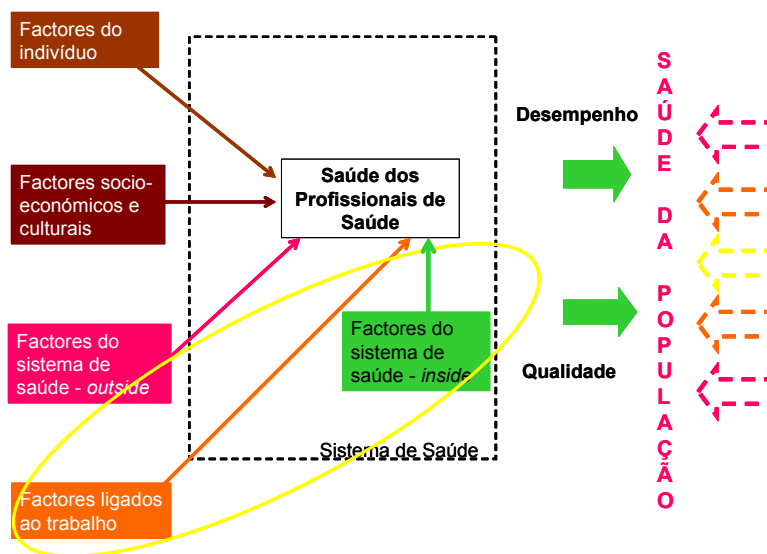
Factores do indivíduo

Factores socio-económicos e culturais

Factores do sistema de saúde - *outside*

Factores ligados ao trabalho

Saúde dos Profissionais de Saúde

Factores do sistema de saúde - *inside*

Sistema de Saúde

Desempenho

Qualidade

S A Ú D E D A P O P U L A Ç Ã O